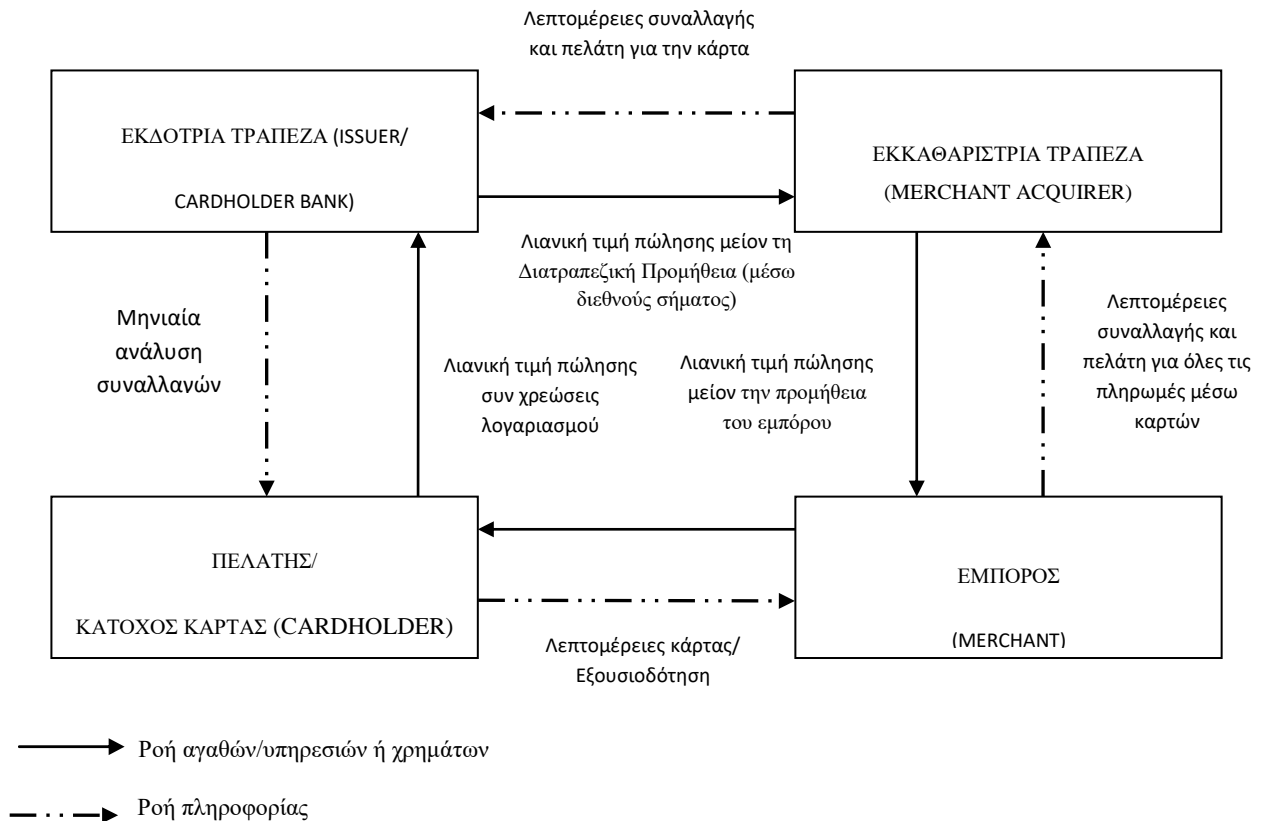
Λεπτομέρειες συναλλαγής και πελάτη για την κάρτα

ΕΚΔΟΤΡΙΑ ΤΡΑΠΕΖΑ (ISSUER/

CARDHOLDER BANK)

ΕΚΚΑΘΑΡΙΣΤΡΙΑ ΤΡΑΠΕΖΑ

(MERCHANT ACQUIRER)

Λιανική τιμή πώλησης μείον τη Διατραπεζική Προμήθεια (μέσω διεθνούς σήματος)

Μηνιαία ανάλυση συναλλανών

Λιανική τιμή πώλησης συν χρεώσεις λογαριασμού

Λιανική τιμή πώλησης μείον την προμήθεια του εμπόρου

Λεπτομέρειες συναλλαγής και πελάτη για όλες τις πληρωμές μέσω καρτών

ΠΕΛΑΤΗΣ/

ΚΑΤΟΧΟΣ ΚΑΡΤΑΣ (CARDHOLDER)

ΕΜΠΟΡΟΣ

(MERCHANT)

Λεπτομέρειες κάρτας/ Εξουσιοδότηση

Ροή αγαθών/υπηρεσιών ή χρημάτων

Ροή πληροφορίας